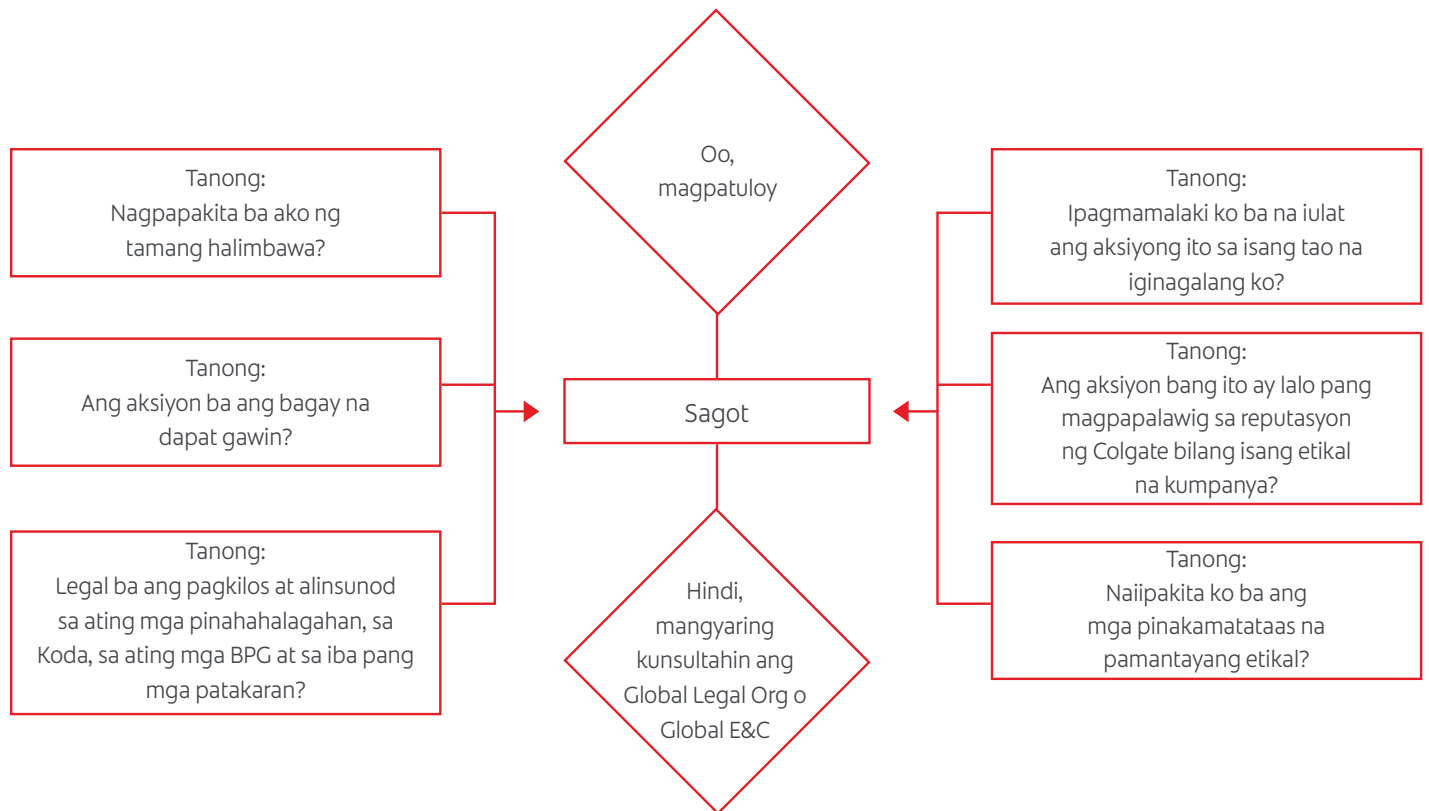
Tanong:
Nagpapakita ba ako ng tamang halimbawa?

Tanong:
Ang aksiyon ba ang bagay na dapat gawin?

Tanong:
Legal ba ang pagkilos at alinsunod sa ating mga pinahahalagahan, sa Koda, sa ating mga BPG at sa iba pang mga patakaran?

Oo, magpatuloy

Sagot

Hindi, mangyaring kunsultahin ang Global Legal Org o Global E&C

Tanong:
Ipagmamalaki ko ba na iulat ang aksiyong ito sa isang tao na iginagalang ko?

Tanong:
Ang aksiyon bang ito ay lalo pang magpapalawig sa reputasyon ng Colgate bilang isang etikal na kumpanya?

Tanong:
Naiipakita ko ba ang mga pinakamatataas na pamantayang etikal?